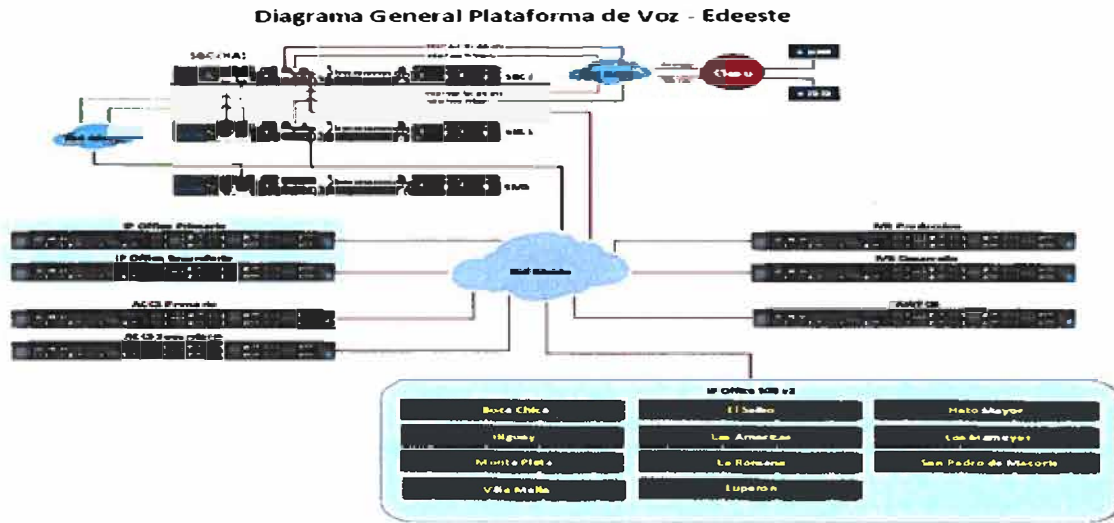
Diagrama General Plataforma de Voz - Edeeste

SBC (HA)

SBC 1

SBC 2

SMB

Claro

IP Office Primario

IP Office Secundario

ACCS Primario

ACCS Secundario

IVR Producción

IVR Desarrollo

ANTOS

IP Office 500 v2

| Boca Chica | El Seibo | Hato Mayor |
|---|---|---|
| Higuey | Las Americas | Los Mameyes |
| Monte Plata | La Romana | San Pedro de Macoris |
| Villa Mella | Luperon | |